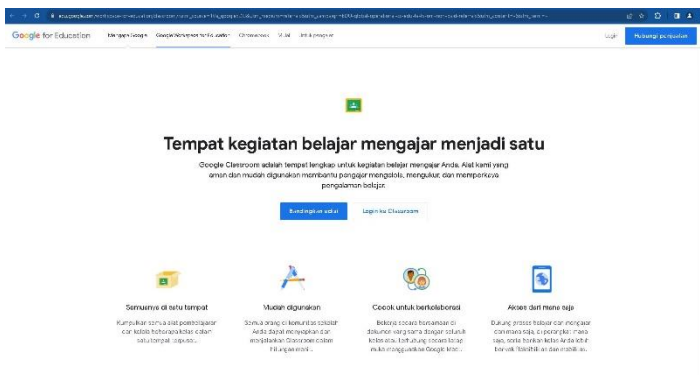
Google for Education   Mengapa Google   Google Workspace for Education   Chromebook   AI   Jelajahi program   Login   Hubungi penjualan

Tempat kegiatan belajar mengajar menjadi satu

Google Classroom adalah tempat lengkap untuk kegiatan belajar mengajar Anda. Alat kami yang aman dan mudah digunakan membantu pengajar mengelola, mengukur, dan memperkaya pengalaman belajar.

Bandingkan edisi   Login ke Classroom

Semuanya di satu tempat
Kumpulkan semua alat pembelajaran dan kelola beberapa kelas dalam satu tempat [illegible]

Mudah digunakan
Semua orang di komunitas sekolah Anda dapat menyiapkan dan menjalankan Classroom dalam hitungan menit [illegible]

Cocok untuk berkolaborasi
Bekerja secara bersamaan di dokumen yang sama dengan seluruh kelas atau terhubung secara tatap muka menggunakan Google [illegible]

Akses dari mana saja
Dukung proses belajar dan mengajar dari mana saja, di perangkat mana saja, serta berikan kelas Anda lebih banyak fleksibilitas dan mobilitas.